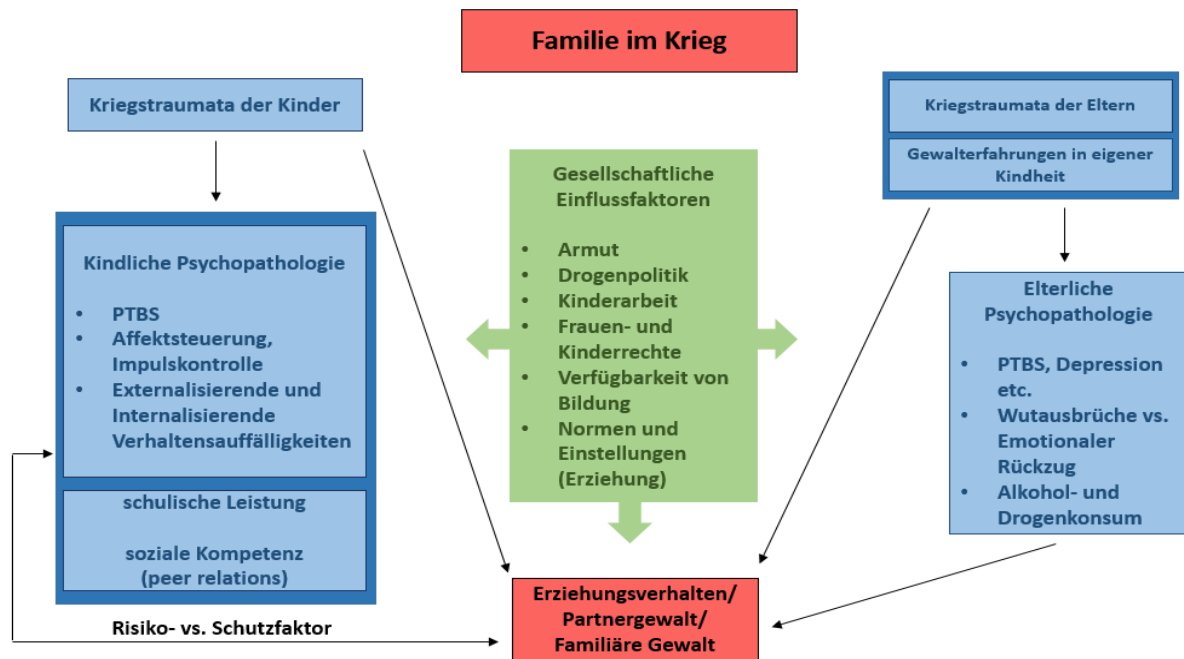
Familie im Krieg

Kriegstraumata der Kinder

Kindliche Psychopathologie

- PTBS
- Affektsteuerung, Impulskontrolle
- Externalisierende und Internalisierende Verhaltensauffälligkeiten

schulische Leistung

soziale Kompetenz (peer relations)

Gesellschaftliche Einflussfaktoren

- Armut
- Drogenpolitik
- Kinderarbeit
- Frauen- und Kinderrechte
- Verfügbarkeit von Bildung
- Normen und Einstellungen (Erziehung)

Kriegstraumata der Eltern

Gewalterfahrungen in eigener Kindheit

Elterliche Psychopathologie

- PTBS, Depression etc.
- Wutausbrüche vs. Emotionaler Rückzug
- Alkohol- und Drogenkonsum

Risiko- vs. Schutzfaktor

Erziehungsverhalten/ Partnergewalt/ Familiäre Gewalt